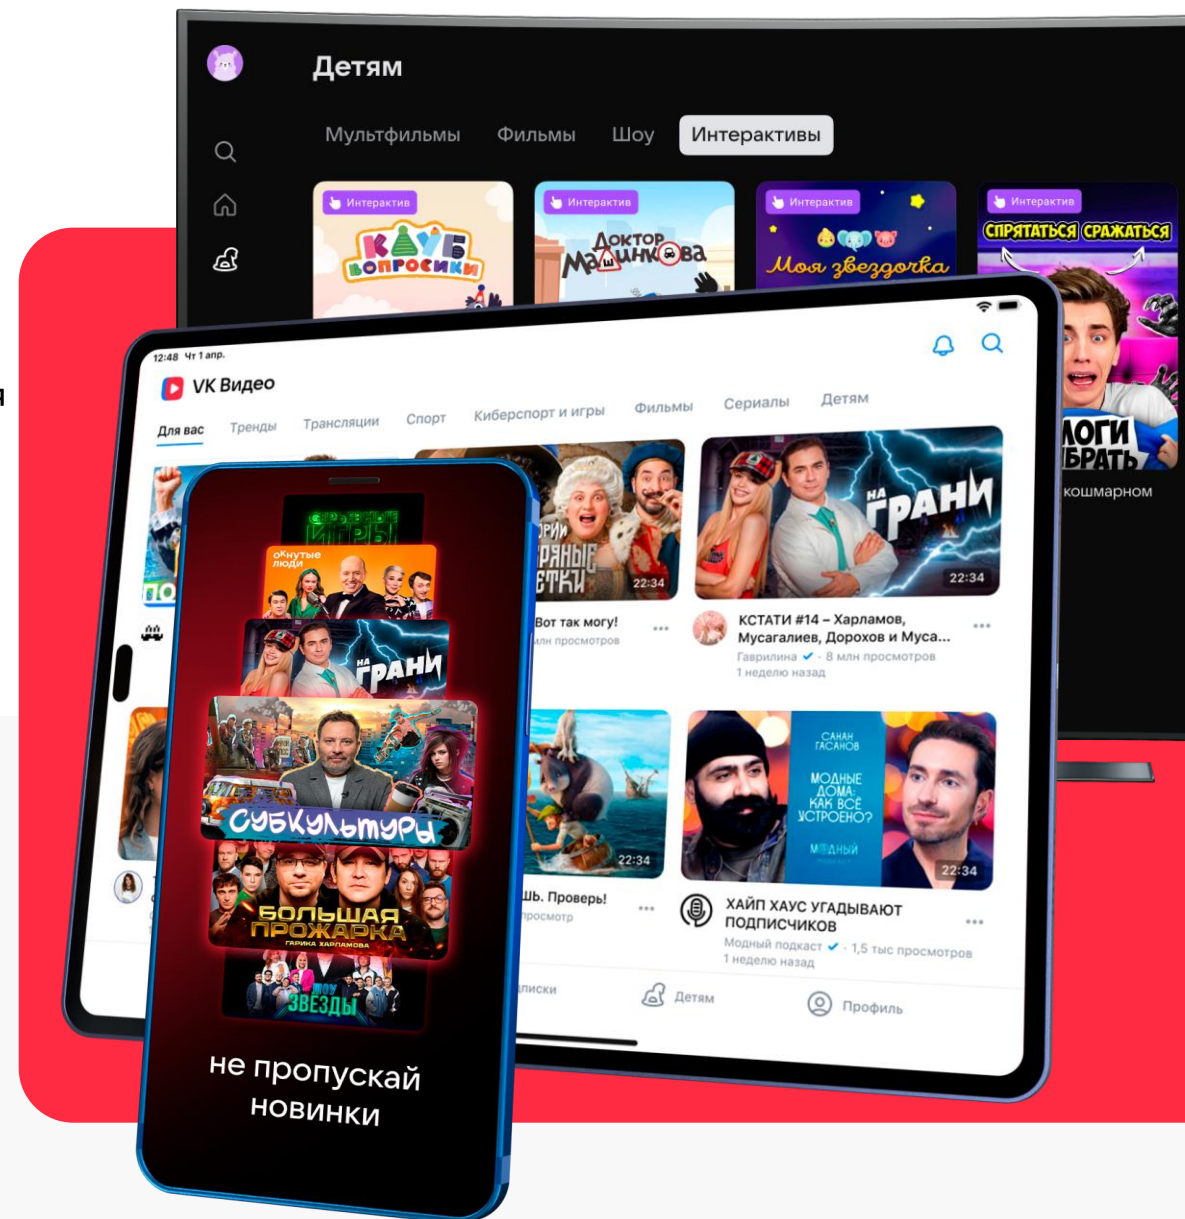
Детям

Мультфильмы Фильмы Шоу Интерактивы

Интерактив
Клуб вопросики

Интерактив
Доктор Машинкова

Интерактив
Моя звездочка

Интерактив
Спрятаться Сражаться

логи брать
кошмарном

12:48 Чт 1 апр.

VK Видео

Для вас Тренды Трансляции Спорт Киберспорт и игры Фильмы Сериалы Детям

22:34
Вот так могу!
млн просмотров

На грани
22:34
КСТАТИ #14 – Харламов, Мусагалиев, Дорохов и Муса...
Гаврилина · 8 млн просмотров
1 неделю назад

22:34
шь. Проверь!
просмотр

Санан Гасанов
Модные дома: как всё устроено?
Модный
22:34
ХАЙП ХАУС УГАДЫВАЮТ ПОДПИСЧИКОВ
Модный подкаст · 1,5 тыс просмотров
1 неделю назад

иски
Детям
Профиль

Смешные игры
Окнутые люди
На грани
Субкультуры
Большая прожарка
Гарика Харламова
Шоу Звёзды

не пропускай новинки